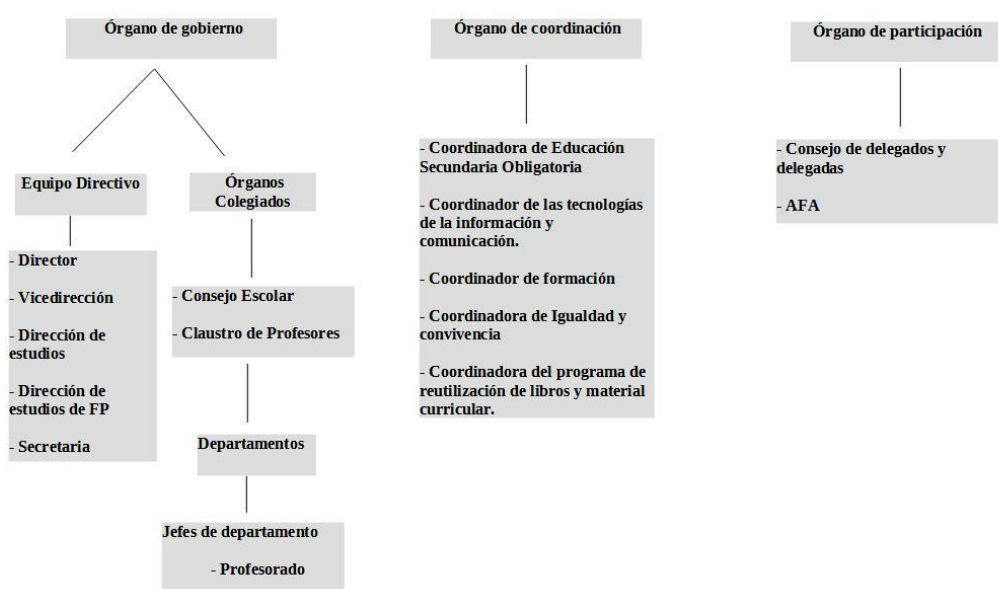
Órgano de gobierno

Equipo Directivo

- Director

- Vicedirección

- Dirección de estudios

- Dirección de estudios de FP

- Secretaria

Órganos Colegiados

- Consejo Escolar

- Claustro de Profesores

Departamentos

Jefes de departamento

- Profesorado

Órgano de coordinación

- Coordinadora de Educación Secundaria Obligatoria

- Coordinador de las tecnologías de la información y comunicación.

- Coordinador de formación

- Coordinadora de Igualdad y convivencia

- Coordinadora del programa de reutilización de libros y material curricular.

Órgano de participación

- Consejo de delegados y delegadas

- AFA